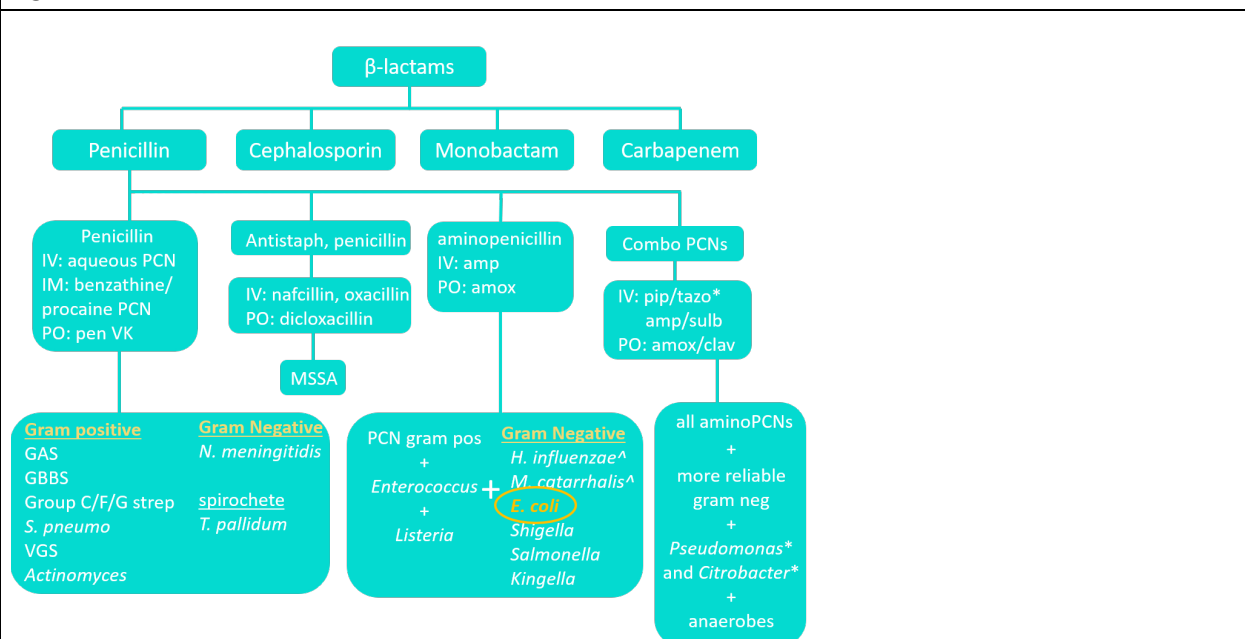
β-lactams

Penicillin

Cephalosporin

Monobactam

Carbapenem

Penicillin
IV: aqueous PCN
IM: benzathine/ procaine PCN
PO: pen VK

Antistaph, penicillin

IV: nafcillin, oxacillin
PO: dicloxacillin

MSSA

aminopenicillin
IV: amp
PO: amox

Combo PCNs

IV: pip/tazo*
amp/sulb
PO: amox/clav

Gram positive
GAS
GBBS
Group C/F/G strep
S. pneumo
VGS
Actinomyces

Gram Negative
N. meningitidis

spirochete
T. pallidum

PCN gram pos
+
Enterococcus
+
Listeria

+

Gram Negative
H. influenzae^
M. catarrhalis^
E. coli
Shigella
Salmonella
Kingella

all aminoPCNs
+
more reliable gram neg
+
Pseudomonas*
and Citrobacter*
+
anaerobes